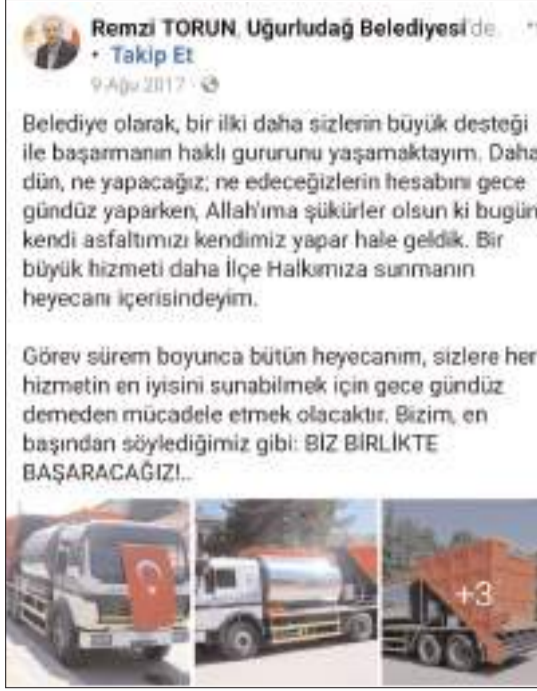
Remzi TORUN, Uğurludağ Belediyesi de...
• Takip Et
9 Ağu 2017 · 

Belediye olarak, bir ilki daha sizlerin büyük desteği ile başarmanın haklı gururunu yaşamaktayım. Daha dün, ne yapacağız; ne edeceğizlerin hesabını gece gündüz yaparken, Allah'ıma şükürler olsun ki bugün kendi asfaltımızı kendimiz yapar hale geldik. Bir büyük hizmeti daha İlçe Halkımıza sunmanın heyecanı içerisindeyim.

Görev sürem boyunca bütün heyecanım, sizlere her hizmetin en iyisini sunabilmek için gece gündüz demeden mücadele etmek olacaktır. Bizim, en başından söylediğimiz gibi: BİZ BİRLİKTE BAŞARACAĞIZ!..

+3